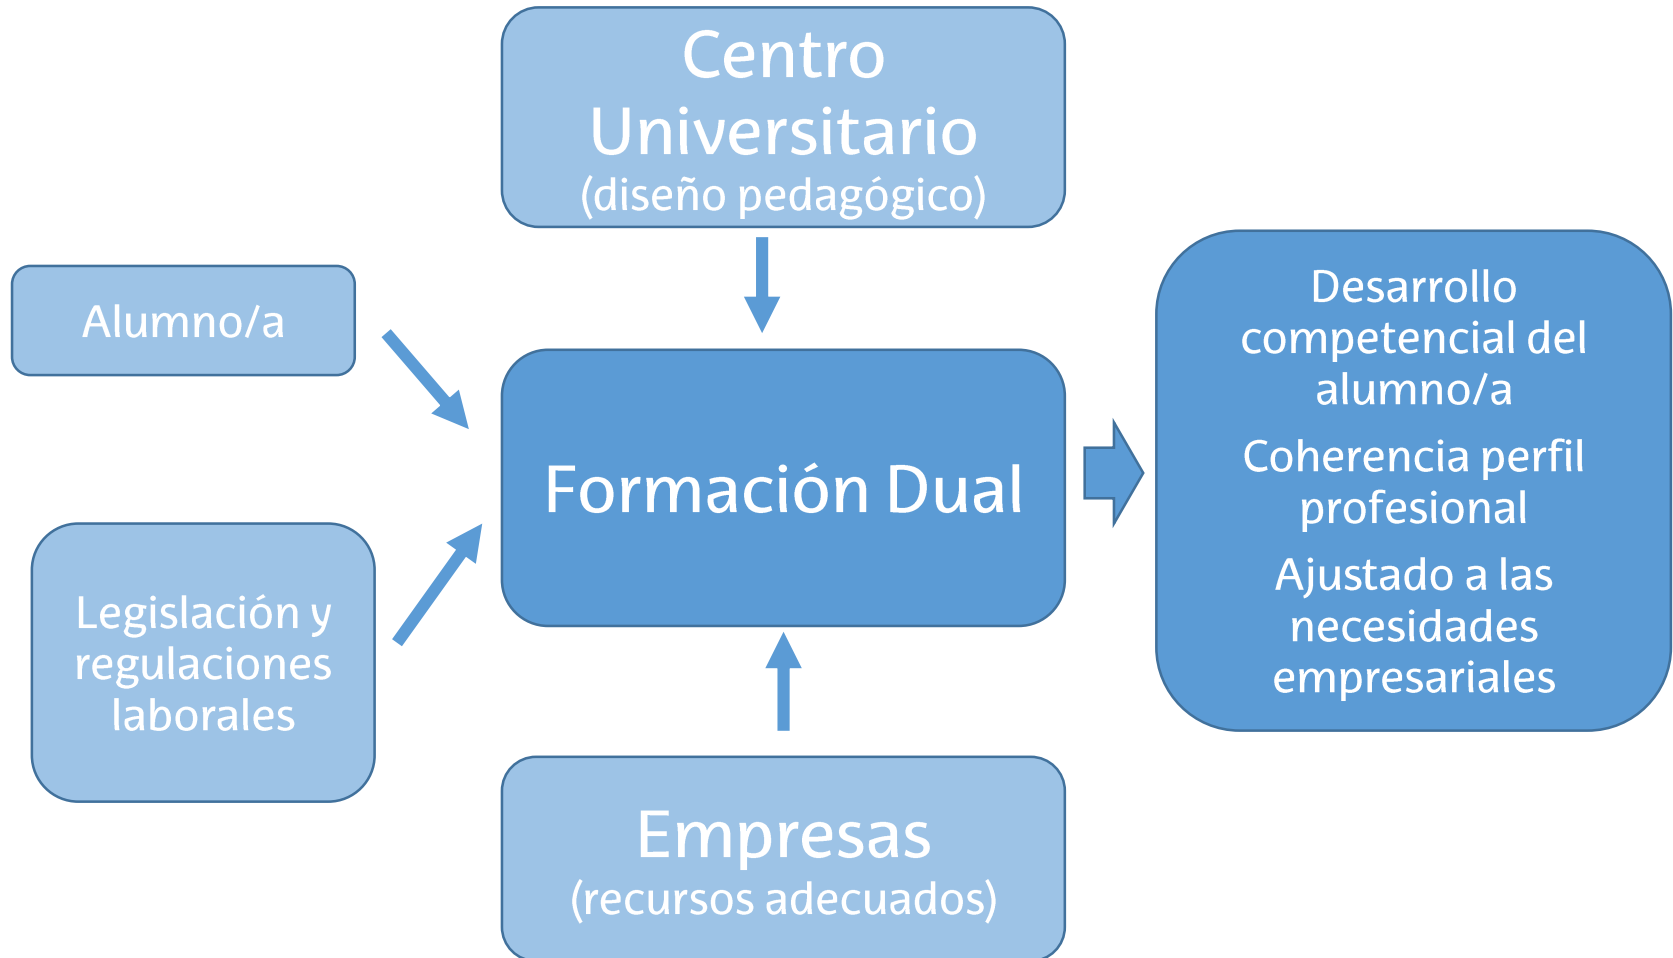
Centro Universitario
(diseño pedagógico)

Alumno/a

Formación Dual

Legislación y regulaciones laborales

Desarrollo competencial del alumno/a

Coherencia perfil profesional

Ajustado a las necesidades empresariales

Empresas
(recursos adecuados)